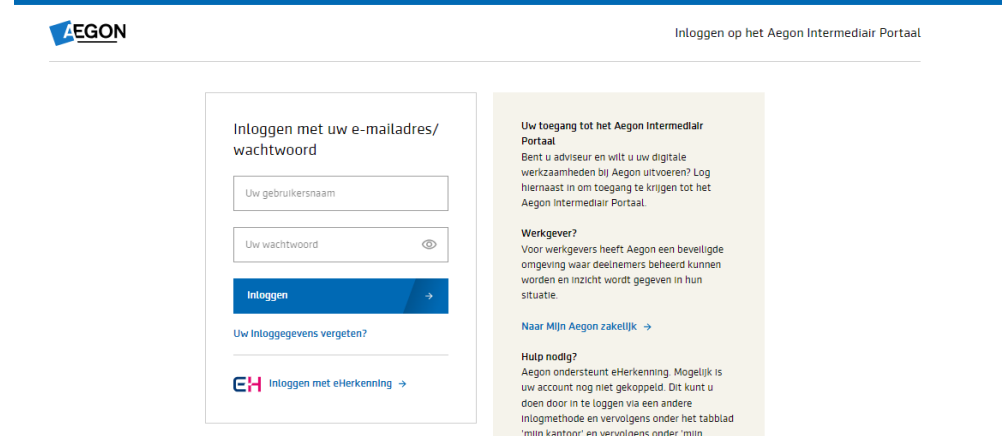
AEGON

Inloggen op het Aegon Intermediair Portaal

Inloggen met uw e-mailadres/ wachtwoord

Uw gebruikersnaam

Uw wachtwoord

Inloggen →

Uw inloggegevens vergeten?

EH Inloggen met eHerkenning →

Uw toegang tot het Aegon Intermediair Portaal
Bent u adviseur en wilt u uw digitale werkzaamheden bij Aegon uitvoeren? Log hiernaast in om toegang te krijgen tot het Aegon Intermediair Portaal.

Werkgever?
Voor werkgevers heeft Aegon een beveiligde omgeving waar deelnemers beheerd kunnen worden en inzicht wordt gegeven in hun situatie.

Naar Mijn Aegon zakelijk →

Hulp nodig?
Aegon ondersteunt eHerkenning. Mogelijk is uw account nog niet gekoppeld. Dit kunt u doen door in te loggen via een andere inlogmethode en vervolgens onder het tabblad 'mijn kantoor' en vervolgens onder 'mijn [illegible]